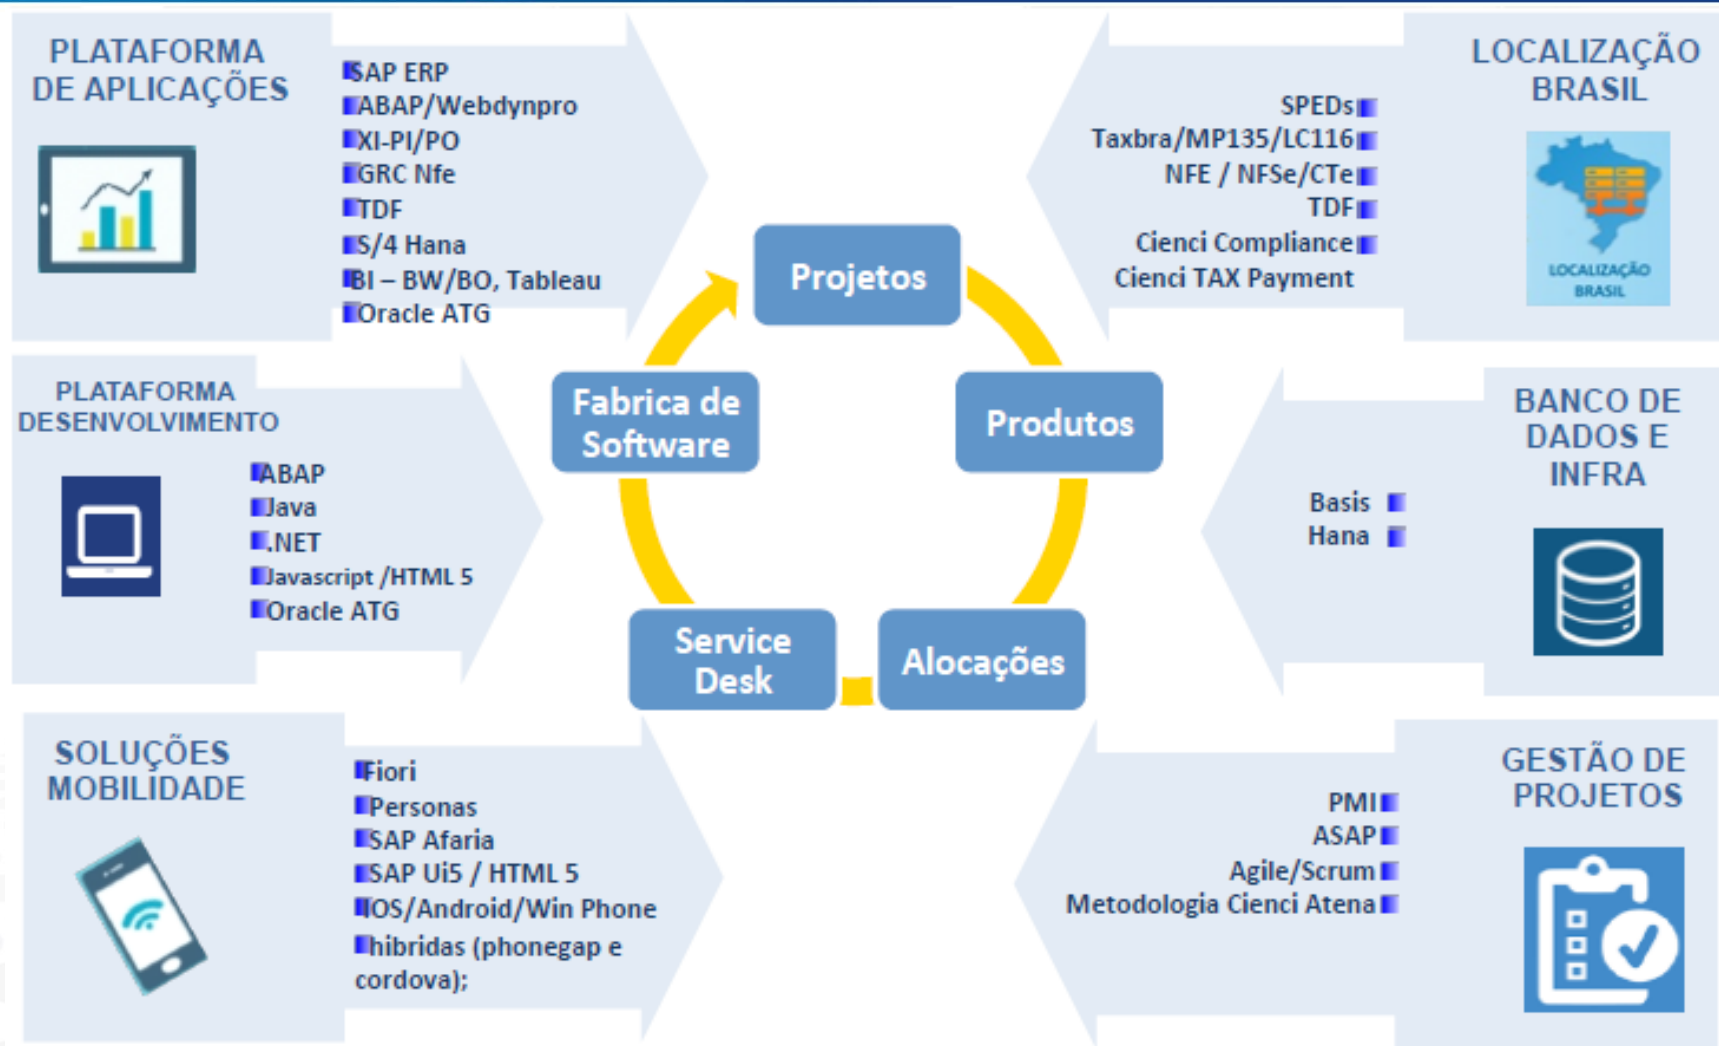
PLATAFORMA DE APLICAÇÕES

SAP ERP
ABAP/Webdynpro
XI-PI/PO
GRC Nfe
TDF
S/4 Hana
BI – BW/BO, Tableau
Oracle ATG

LOCALIZAÇÃO BRASIL

SPEDs
Taxbra/MP135/LC116
NFE / NFSe/CTe
TDF
Cienci Compliance
Cienci TAX Payment

LOCALIZAÇÃO BRASIL

Projetos

Fabrica de Software

Produtos

Service Desk

Alocações

PLATAFORMA DESENVOLVIMENTO

ABAP
Java
.NET
Javascript /HTML 5
Oracle ATG

BANCO DE DADOS E INFRA

Basis
Hana

SOLUÇÕES MOBILIDADE

Fiori
Personas
SAP Afaria
SAP Ui5 / HTML 5
IOS/Android/Win Phone
hibridas (phonegap e cordova);

GESTÃO DE PROJETOS

PMI
ASAP
Agile/Scrum
Metodologia Cienci Atena